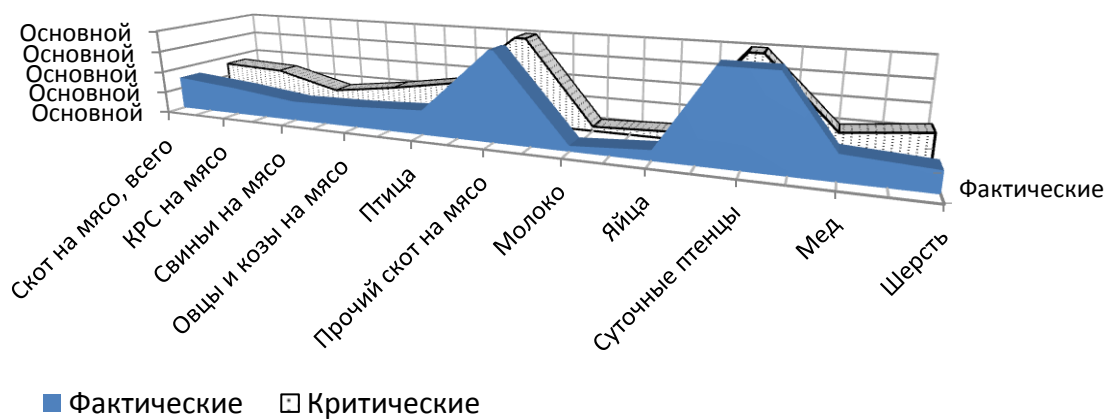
Основной
Основной
Основной
Основной
Основной

Скот на мясо, всего
КРС на мясо
Свиньи на мясо
Овцы и козы на мясо
Птица
Прочий скот на мясо
Молоко
Яйца
Суточные птенцы
Мед
Шерсть

Фактические

Фактические Критические